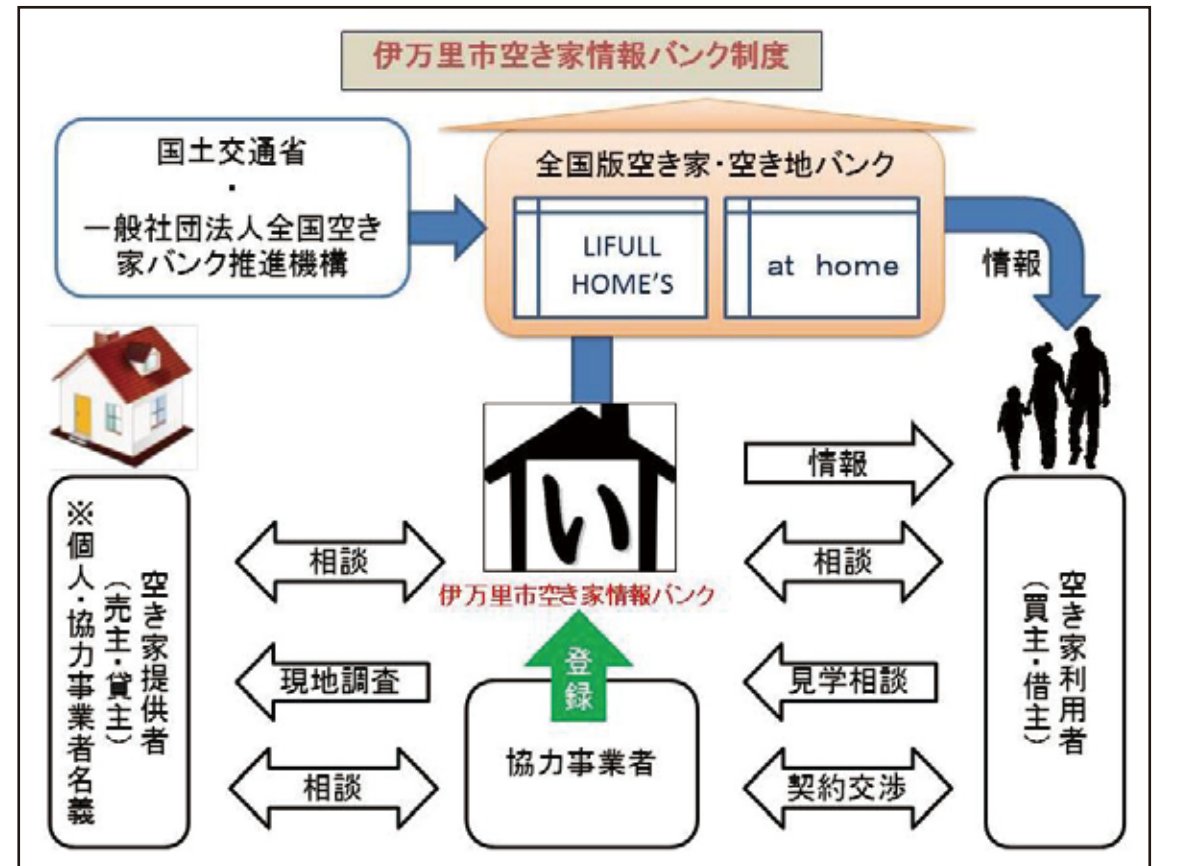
伊万里市空き家情報バンク制度

国土交通省
・
一般社団法人全国空き家バンク推進機構

全国版空き家・空き地バンク

LIFULL HOME'S

at home

情報

い

伊万里市空き家情報バンク

空き家提供者
（売主・貸主）
※個人・協力事業者名義

相談

現地調査

相談

登録

協力事業者

情報

相談

見学相談

契約交渉

空き家利用者
（買主・借主）